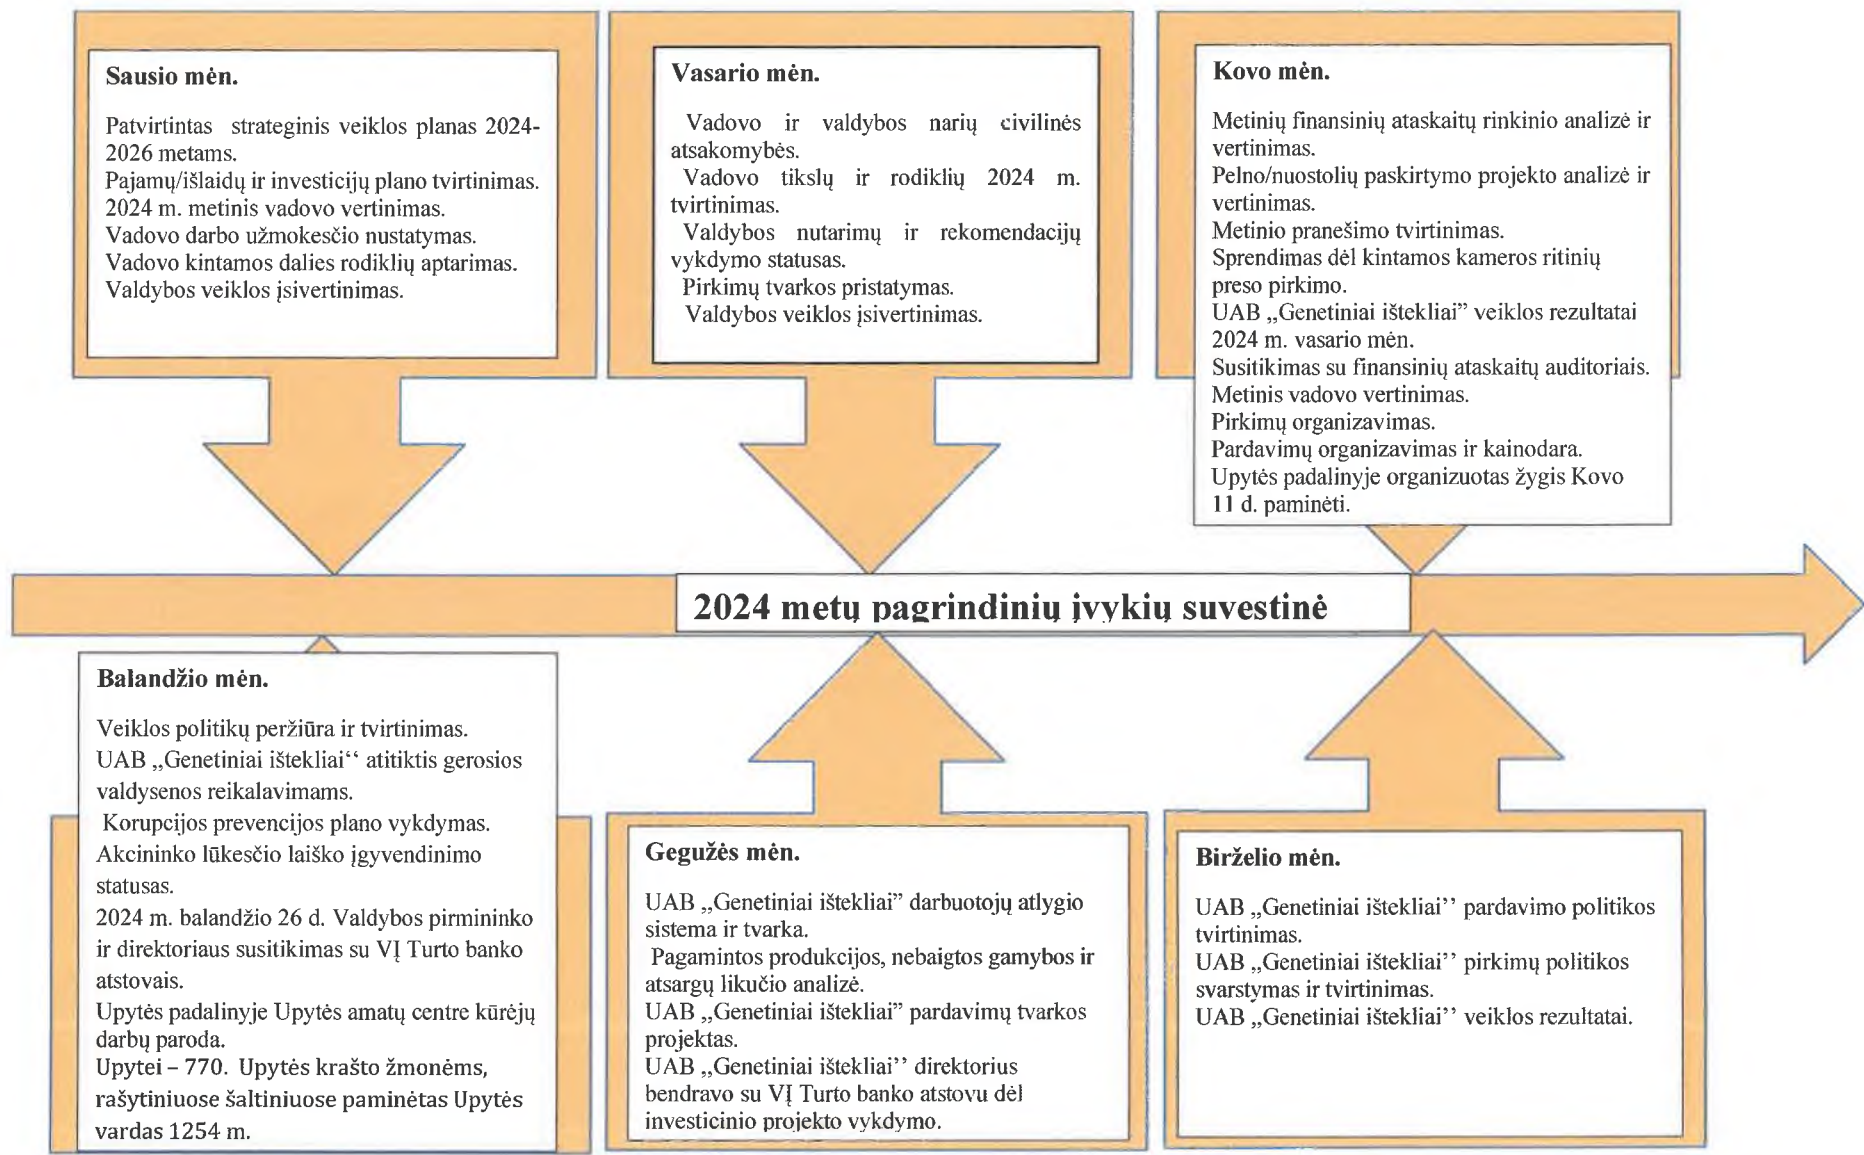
Sausio mėn.

Patvirtintas strateginis veiklos planas 2024-2026 metams.
Pajamų/išlaidų ir investicijų plano tvirtinimas.
2024 m. metinis vadovo vertinimas.
Vadovo darbo užmokesčio nustatymas.
Vadovo kintamos dalies rodiklių aptarimas.
Valdybos veiklos įsivertinimas.

Vasario mėn.

Vadovo ir valdybos narių civilinės atsakomybės.
Vadovo tikslų ir rodiklių 2024 m. tvirtinimas.
Valdybos nutarimų ir rekomendacijų vykdymo statusas.
Pirkimų tvarkos pristatymas.
Valdybos veiklos įsivertinimas.

Kovo mėn.

Metinių finansinių ataskaitų rinkinio analizė ir vertinimas.
Pelno/nuostolių paskirtymo projekto analizė ir vertinimas.
Metinio pranešimo tvirtinimas.
Sprendimas dėl kintamos kameros ritinių preso pirkimo.
UAB „Genetiniai ištekliai" veiklos rezultatai 2024 m. vasario mėn.
Susitikimas su finansinių ataskaitų auditoriais.
Metinis vadovo vertinimas.
Pirkimų organizavimas.
Pardavimų organizavimas ir kainodara.
Upytės padalinyje organizuotas žygis Kovo 11 d. paminėti.

2024 metų pagrindinių įvykių suvestinė

Balandžio mėn.

Veiklos politikų peržiūra ir tvirtinimas.
UAB „Genetiniai ištekliai" atitiktis gerosios valdysenos reikalavimams.
Korupcijos prevencijos plano vykdymas.
Akcininko lūkesčio laiško įgyvendinimo statusas.
2024 m. balandžio 26 d. Valdybos pirmininko ir direktoriaus susitikimas su VĮ Turto banko atstovais.
Upytės padalinyje Upytės amatų centre kūrėjų darbų paroda.
Upytei – 770. Upytės krašto žmonėms, rašytiniuose šaltiniuose paminėtas Upytės vardas 1254 m.

Gegužės mėn.

UAB „Genetiniai ištekliai" darbuotojų atlygio sistema ir tvarka.
Pagamintos produkcijos, nebaigtos gamybos ir atsargų likučio analizė.
UAB „Genetiniai ištekliai" pardavimų tvarkos projektas.
UAB „Genetiniai ištekliai" direktorius bendravo su VĮ Turto banko atstovu dėl investicinio projekto vykdymo.

Birželio mėn.

UAB „Genetiniai ištekliai" pardavimo politikos tvirtinimas.
UAB „Genetiniai ištekliai" pirkimų politikos svarstymas ir tvirtinimas.
UAB „Genetiniai ištekliai" veiklos rezultatai.